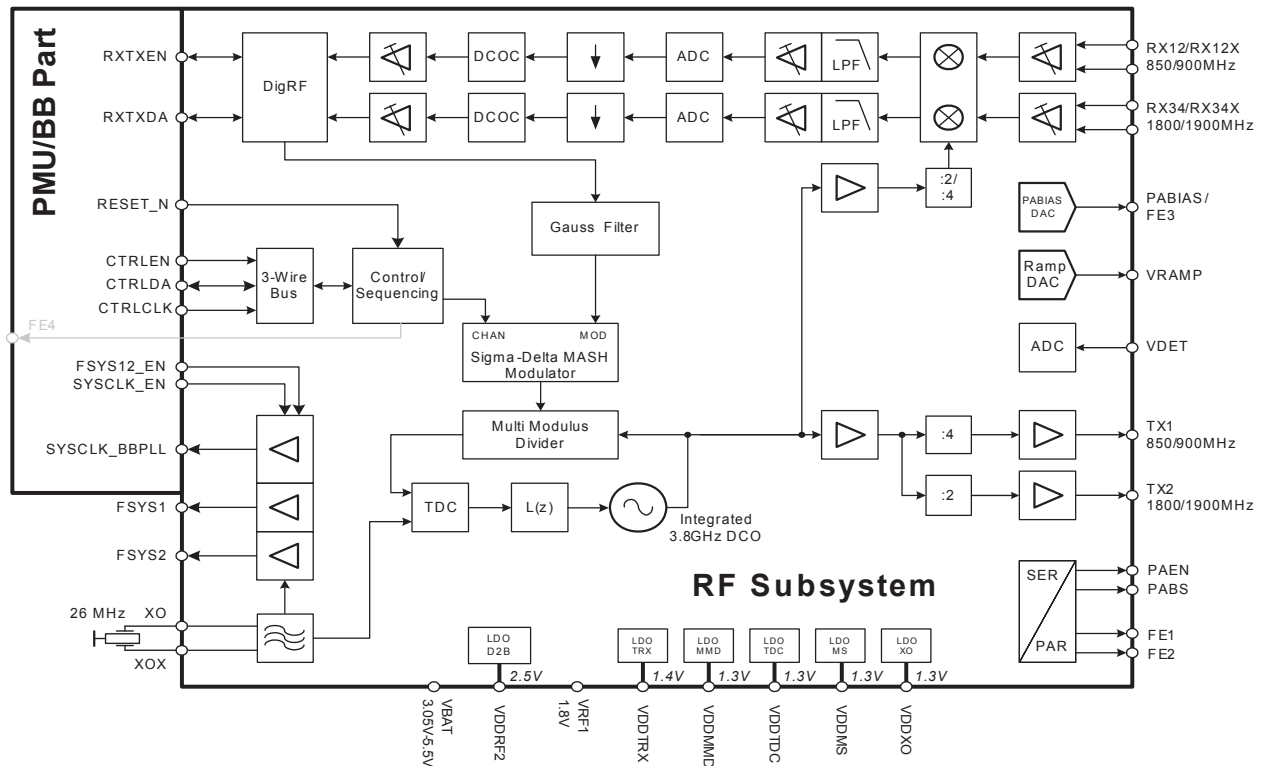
PMU/BB Part

RXTXEN
RXTXDA
DigRF
DCOC
ADC
LPF
DCOC
ADC
LPF
RX12/RX12X
850/900MHz
RX34/RX34X
1800/1900MHz

RESET_N
Gauss Filter
:2/
:4
PABIAS DAC
PABIAS/
FE3

CTRLEN
CTRLDA
CTRLCLK
3-Wire Bus
Control/ Sequencing
Ramp DAC
VRAMP

FE4
CHAN
MOD
Sigma-Delta MASH Modulator
ADC
VDET

FSYS12_EN
SYSCLK_EN
SYSCLK_BBPLL
Multi Modulus Divider
:4
TX1
850/900MHz

FSYS1
TDC
L(z)
:2
TX2
1800/1900MHz
Integrated
3.8GHz DCO

FSYS2
RF Subsystem
SER
PAR
PAEN
PABS
FE1
FE2

26 MHz XO
XOX
LDO D2B
LDO TRX
LDO MMD
LDO TDC
LDO MS
LDO XO
2.5V
1.4V
1.3V
1.3V
1.3V
1.3V

VBAT
3.05V-5.5V
VDDRF2
VRF1
1.8V
VDDTRX
VDDMMD
VDDTDC
VDDMS
VDDXO